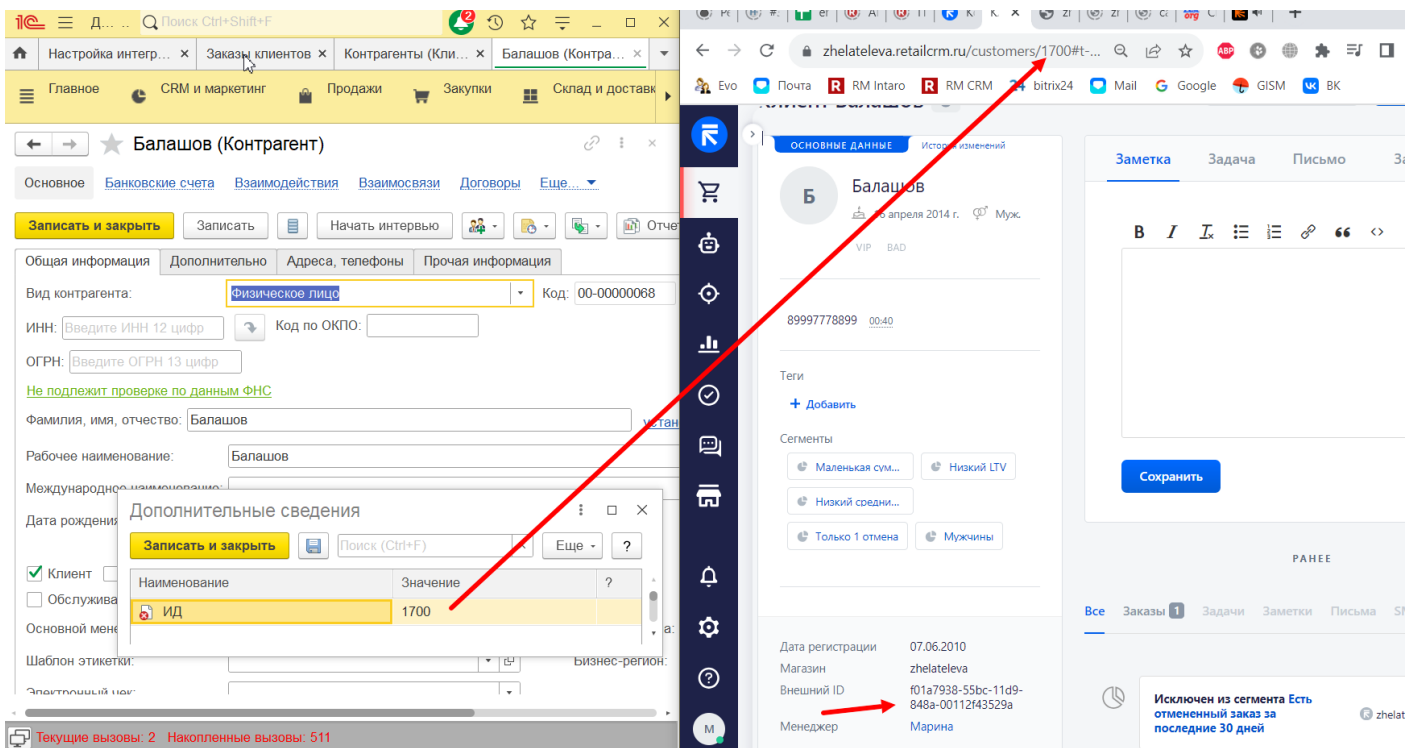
1С Д... Поиск Ctrl+Shift+F 2

Настройка интегр... × Заказы клиентов × Контрагенты (Кли... × Балашов (Контра... ×

Главное CRM и маркетинг Продажи Закупки Склад и доставк

Балашов (Контрагент)

Основное Банковские счета Взаимодействия Взаимосвязи Договоры Еще...

Записать и закрыть Записать Начать интервью Отчет

Общая информация Дополнительно Адреса, телефоны Прочая информация

Вид контрагента: Физическое лицо Код: 00-00000068

ИНН: Введите ИНН 12 цифр Код по ОКПО:

ОГРН: Введите ОГРН 13 цифр

Не подлежит проверке по данным ФНС

Фамилия, имя, отчество: Балашов

Рабочее наименование: Балашов

Международное наименование:

Дата рождения

Клиент

Обслужива

Основной мене

Шаблон этикетки: Бизнес-регион:

Электронный чек:

Дополнительные сведения

Записать и закрыть Поиск (Ctrl+F) Еще ?

| Наименование | Значение | ? |
|---|---|---|
| ИД | 1700 | |

Текущие вызовы: 2 Накопленные вызовы: 511

zhelateleva.retailcrm.ru/customers/1700#t-...

Evo Почта RM Intaro RM CRM bitrix24 Mail Google GISM VK

ОСНОВНЫЕ ДАННЫЕ История изменений

Б Балашов

6 апреля 2014 г. Муж.

VIP BAD

89997778899 00:40

Теги

+ Добавить

Сегменты

Маленькая сум... Низкий LTV Низкий средни... Только 1 отмена Мужчины

Дата регистрации 07.06.2010

Магазин zhelateleva

Внешний ID f01a7938-55bc-11d9-848a-00112f43529a

Менеджер Марина

Заметка Задача Письмо

B I Tx

Сохранить

РАНЕЕ

Все Заказы 1 Задачи Заметки Письма

Исключен из сегмента Есть отмененный заказ за последние 30 дней

zhelat